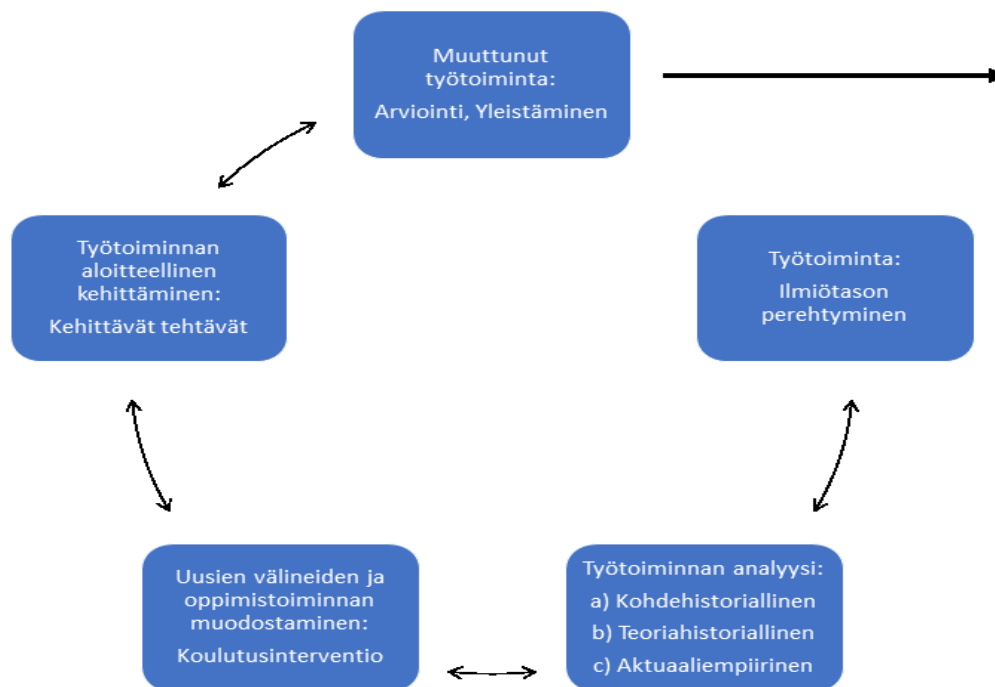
Muuttunut työtoiminta:

Arviointi, Yleistäminen

Työtoiminnan aloitteellinen kehittäminen:

Kehittävät tehtävät

Työtoiminta:

Ilmiötason perehtyminen

Uusien välineiden ja oppimistoiminnan muodostaminen:

Koulutusinterventio

Työtoiminnan analyysi:

a) Kohdehistoriallinen

b) Teoriahistoriallinen

c) Aktuaaliempiirinen